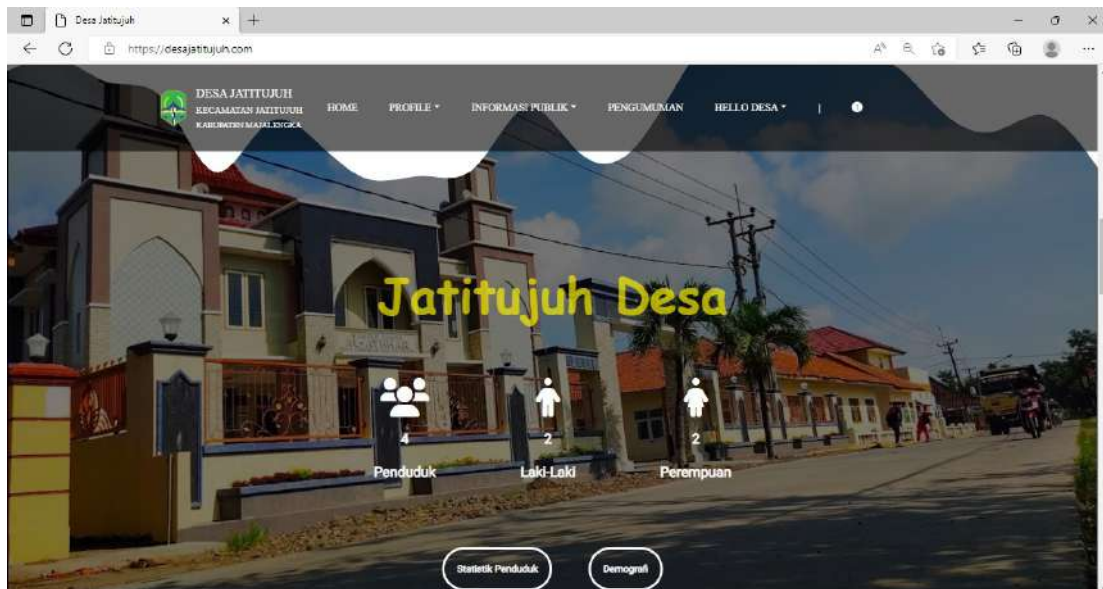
Desa Jatitujuh × +

https://desajatitujuh.com

DESA JATITUJUH
KECAMATAN JATITUJUH
KABUPATEN MAJALENGKA

HOME PROFILE ▾ INFORMASI PUBLIK ▾ PENGUMUMAN HELLO DESA ▾ |

Jatitujuh Desa

4
Penduduk

2
Laki-Laki

2
Perempuan

Statistik Penduduk

Demografi